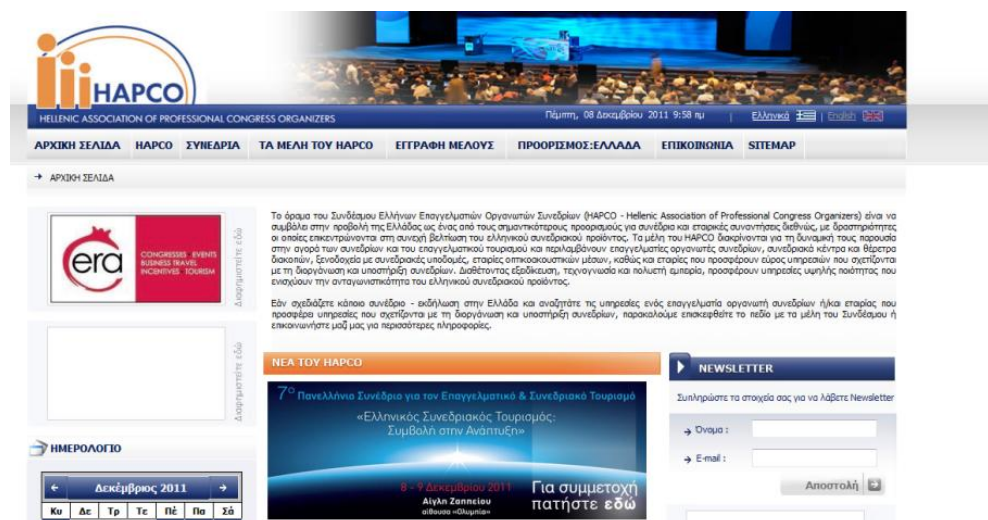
HAPCO
HELLENIC ASSOCIATION OF PROFESSIONAL CONGRESS ORGANIZERS

Πέμπτη, 08 Δεκεμβρίου 2011 9:58 πμ | Ελληνικά | English

ΑΡΧΙΚΗ ΣΕΛΙΔΑ | HAPCO | ΣΥΝΕΔΡΙΑ | ΤΑ ΜΕΛΗ ΤΟΥ HAPCO | ΕΓΓΡΑΦΗ ΜΕΛΟΥΣ | ΠΡΟΟΡΙΣΜΟΣ:ΕΛΛΑΔΑ | ΕΠΙΚΟΙΝΩΝΙΑ | SITEMAP

ΑΡΧΙΚΗ ΣΕΛΙΔΑ

era
CONGRESSES EVENTS BUSINESS TRAVEL INCENTIVES TOURISM
Διαφημιστείτε εδώ

Διαφημιστείτε εδώ

Το όραμα του Συνδέσμου Ελλήνων Επαγγελματιών Οργανωτών Συνεδρίων (HAPCO - Hellenic Association of Professional Congress Organizers) είναι να συμβάλει στην προβολή της Ελλάδας ως ένας από τους σημαντικότερους προορισμούς για συνέδρια και εταιρικές συναντήσεις διεθνώς, με δραστηριότητες οι οποίες επικεντρώνονται στη συνεχή βελτίωση του ελληνικού συνεδριακού προϊόντος. Τα μέλη του HAPCO διακρίνονται για τη δυναμική τους παρουσία στην αγορά των συνεδρίων και του επαγγελματικού τουρισμού και περιλαμβάνουν επαγγελματίες οργανωτές συνεδρίων, συνεδριακά κέντρα και θέρετρα διακοπών, ξενοδοχεία με συνεδριακές υποδομές, εταιρίες οπτικοακουστικών μέσων, καθώς και εταιρίες που προσφέρουν εύρος υπηρεσιών που σχετίζονται με τη διοργάνωση και υποστήριξη συνεδρίων. Διαθέτοντας εξειδίκευση, τεχνογνωσία και πολυετή εμπειρία, προσφέρουν υπηρεσίες υψηλής ποιότητας που ενισχύουν την ανταγωνιστικότητα του ελληνικού συνεδριακού προϊόντος.

Εάν σχεδιάζετε κάποιο συνέδριο - εκδήλωση στην Ελλάδα και αναζητάτε τις υπηρεσίες ενός επαγγελματία οργανωτή συνεδρίων ή/και εταιρίας που προσφέρει υπηρεσίες που σχετίζονται με τη διοργάνωση και υποστήριξη συνεδρίων, παρακαλούμε επισκεφθείτε το πεδίο με τα μέλη του Συνδέσμου ή επικοινωνήστε μαζί μας για περισσότερες πληροφορίες.

ΝΕΑ ΤΟΥ HAPCO

7ο Πανελλήνιο Συνέδριο για τον Επαγγελματικό & Συνεδριακό Τουρισμό
«Ελληνικός Συνεδριακός Τουρισμός: Συμβολή στην Ανάπτυξη»
8 - 9 Δεκεμβρίου 2011
Αίγλη Ζαππείου
αίθουσα «Ολυμπία»
Για συμμετοχή πατήστε εδώ

NEWSLETTER
Συμπληρώστε τα στοιχεία σας για να λάβετε Newsletter
Όνομα :
E-mail :
Αποστολή

ΗΜΕΡΟΛΟΓΙΟ
Δεκέμβριος 2011
| Κυ | Δε | Τρ | Τε | Πέ | Πα | Σά |
|---|---|---|---|---|---|---|